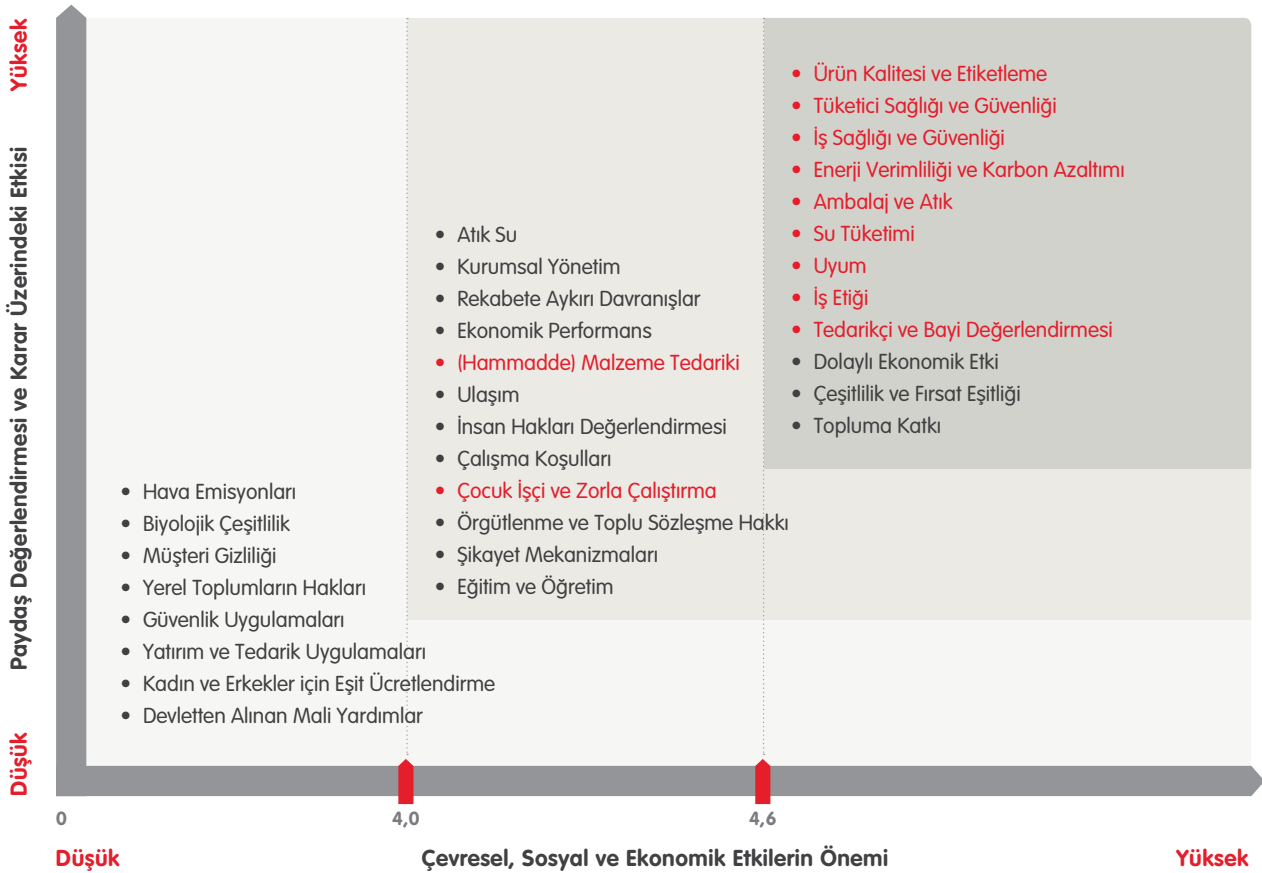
Yüksek

Paydaş Değerlendirmesi ve Karar Üzerindeki Etkisi

Düşük

- Ürün Kalitesi ve Etiketleme
- Tüketici Sağlığı ve Güvenliği
- İş Sağlığı ve Güvenliği
- Enerji Verimliliği ve Karbon Azaltımı
- Ambalaj ve Atık
- Su Tüketimi
- Uyum
- İş Etiği
- Tedarikçi ve Bayi Değerlendirmesi
- Dolaylı Ekonomik Etki
- Çeşitlilik ve Fırsat Eşitliği
- Topluma Katkı

- Atık Su
- Kurumsal Yönetim
- Rekabete Aykırı Davranışlar
- Ekonomik Performans
- (Hammadde) Malzeme Tedariki
- Ulaşım
- İnsan Hakları Değerlendirmesi
- Çalışma Koşulları
- Çocuk İşçi ve Zorla Çalıştırma
- Örgütlenme ve Toplu Sözleşme Hakkı
- Şikayet Mekanizmaları
- Eğitim ve Öğretim

- Hava Emisyonları
- Biyolojik Çeşitlilik
- Müşteri Gizliliği
- Yerel Toplumların Hakları
- Güvenlik Uygulamaları
- Yatırım ve Tedarik Uygulamaları
- Kadın ve Erkekler için Eşit Ücretlendirme
- Devletten Alınan Mali Yardımlar

0

4,0

4,6

Düşük

Çevresel, Sosyal ve Ekonomik Etkilerin Önemi

Yüksek